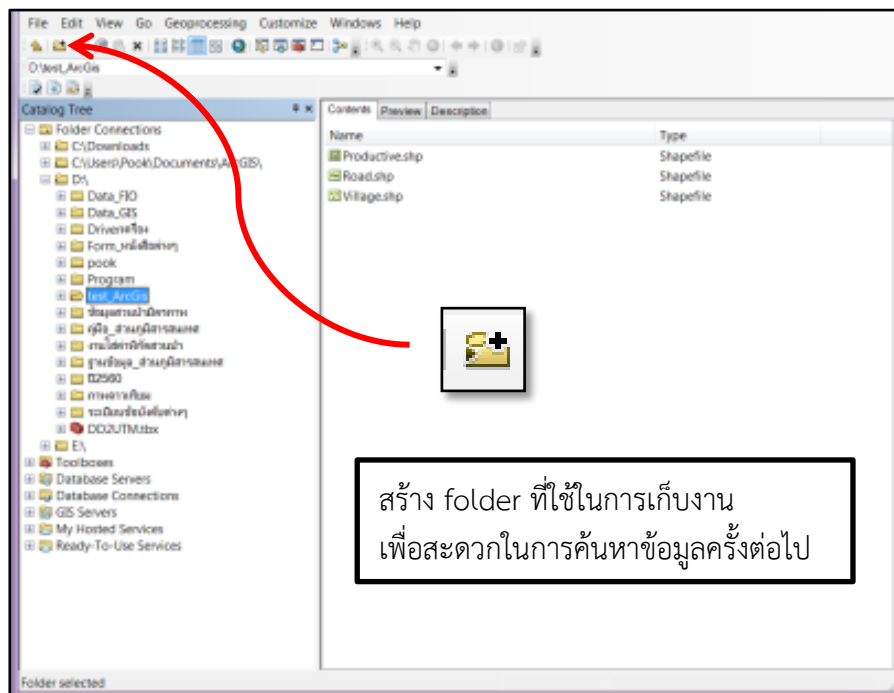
File Edit View Go Geoprocessing Customize Windows Help

D:\test_ArcGis

Catalog Tree

Folder Connections
C:\Downloads
C:\Users\Pook\Documents\ArcGIS\
D:\
Data_FIO
Data_GIS
Driver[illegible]
Form_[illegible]
pook
Program
test_ArcGis
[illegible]
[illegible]
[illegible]
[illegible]
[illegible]2560
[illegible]
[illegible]
DD2UTM.tbx
E:\
Toolboxes
Database Servers
Database Connections
GIS Servers
My Hosted Services
Ready-To-Use Services

Contents Preview Description

| Name | Type |
|---|---|
| Productive.shp | Shapefile |
| Road.shp | Shapefile |
| Village.shp | Shapefile |

สร้าง folder ที่ใช้ในการเก็บงาน
เพื่อสะดวกในการค้นหาข้อมูลครั้งต่อไป

Folder selected